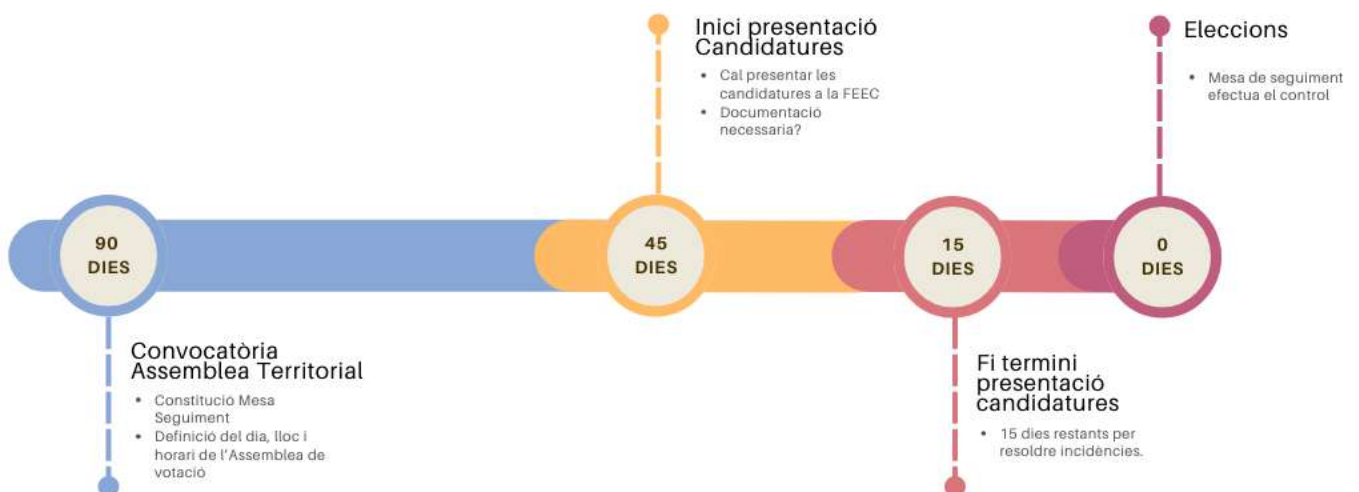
Inici presentació Candidatures

- Cal presentar les candidatures a la FEEC
- Documentació necessaria?

Eleccions

- Mesa de seguiment efectua el control

90 DIES

45 DIES

15 DIES

0 DIES

Convocatòria Assemblea Territorial

- Constitució Mesa Seguiment
- Definició del dia, lloc i horari de l'Assemblea de votació

Fi termini presentació candidatures

- 15 dies restants per resoldre incidències.